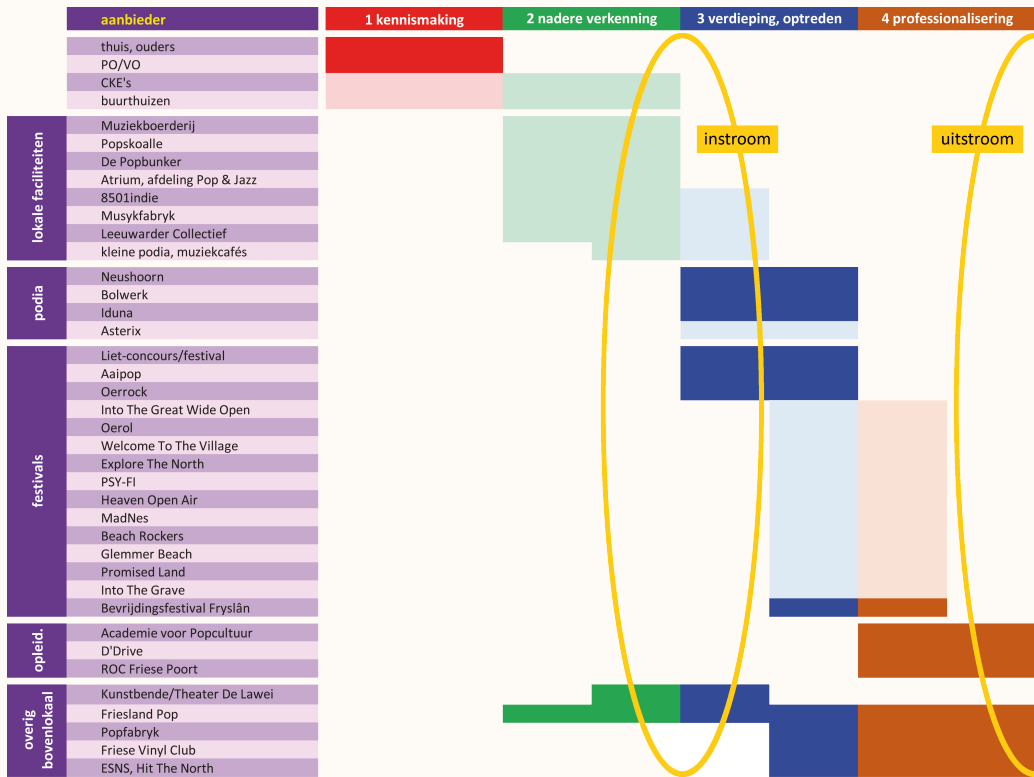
| | aanbieder | 1 kennismaking | 2 nadere verkenning | 3 verdieping, optreden | 4 professionalisering |
|---|---|---|---|---|---|
| | thuis, ouders | | | | |
| | PO/VO | | | | |
| | CKE's | | | | |
| | buurthuizen | | | | |
| lokale faciliteiten | Muziekboerderij | | | | |
| | Popskoalle | | | | |
| | De Popbunker | | | | |
| | Atrium, afdeling Pop & Jazz | | | | |
| | 8501indie | | | | |
| | Musykfabryk | | | | |
| | Leeuwarder Collectief | | | | |
| | kleine podia, muziekcafés | | | | |
| podia | Neushoorn | | | | |
| | Bolwerk | | | | |
| | Iduna | | | | |
| | Asterix | | | | |
| festivals | Liet-concours/festival | | | | |
| | Aaipop | | | | |
| | Oerrock | | | | |
| | Into The Great Wide Open | | | | |
| | Oerol | | | | |
| | Welcome To The Village | | | | |
| | Explore The North | | | | |
| | PSY-FI | | | | |
| | Heaven Open Air | | | | |
| | MadNes | | | | |
| | Beach Rockers | | | | |
| | Glemmer Beach | | | | |
| | Promised Land | | | | |
| | Into The Grave | | | | |
| | Bevrijdingsfestival Fryslân | | | | |
| opleid. | Academie voor Popcultuur | | | | |
| | D'Drive | | | | |
| | ROC Friese Poort | | | | |
| overig bovenlokaal | Kunstbende/Theater De Lawei | | | | |
| | Friesland Pop | | | | |
| | Popfabryk | | | | |
| | Friese Vinyl Club | | | | |
| | ESNS, Hit The North | | | | |

instroom

uitstroom